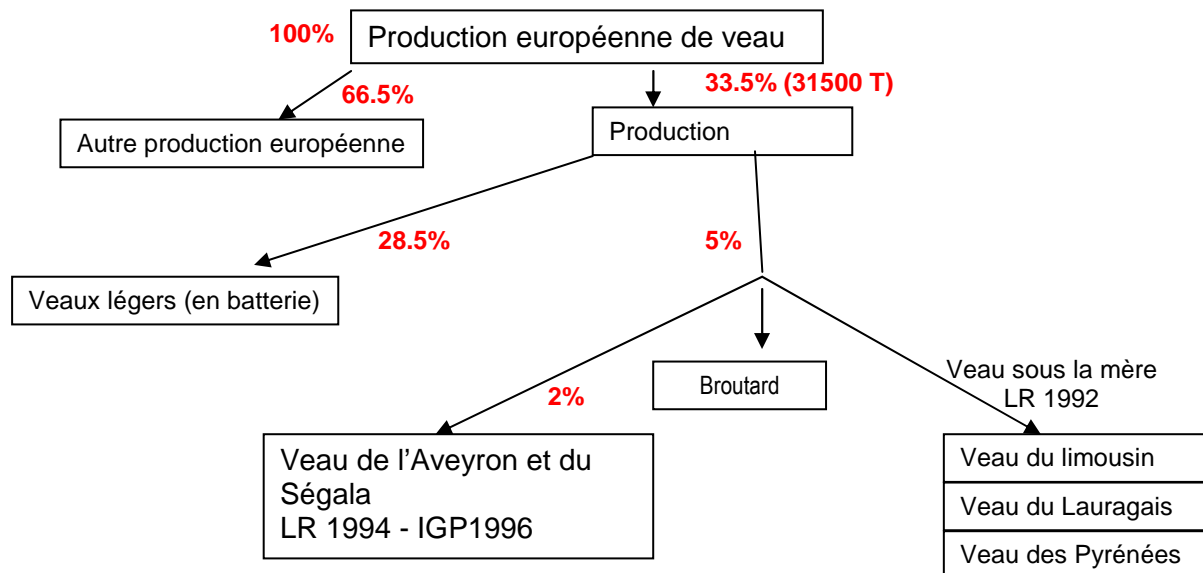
100%

Production européenne de veau

66.5%

Autre production européenne

33.5% (31500 T)

Production

28.5%

Veaux légers (en batterie)

5%

2%

Broutard

Veau sous la mère LR 1992

Veau de l'Aveyron et du Ségala
LR 1994 - IGP1996

Veau du limousin

Veau du Lauragais

Veau des Pyrénées